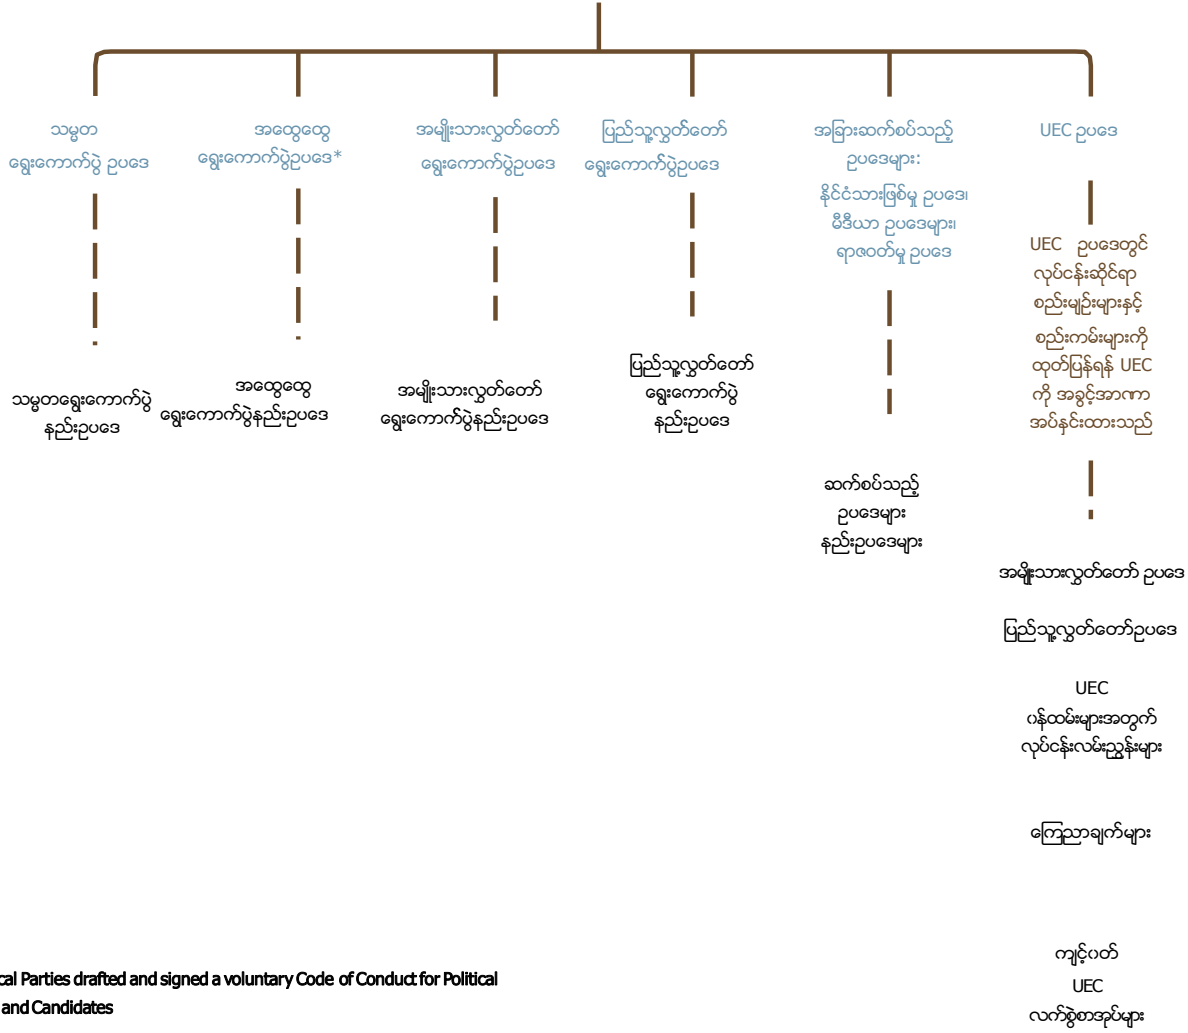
သမ္မတ ရွေးကောက်ပွဲ ဥပဒေ

အထွေထွေ ရွေးကောက်ပွဲဥပဒေ*

အမျိုးသားလွှတ်တော် ရွေးကောက်ပွဲဥပဒေ

ပြည်သူ့လွှတ်တော် ရွေးကောက်ပွဲဥပဒေ

အခြားဆက်စပ်သည့် ဥပဒေများ: နိုင်ငံသားဖြစ်မှု ဥပဒေ၊ မီဒီယာ ဥပဒေများ၊ ရာဇဝတ်မှု ဥပဒေ

UEC ဥပဒေ

UEC ဥပဒေတွင် လုပ်ငန်းဆိုင်ရာ စည်းမျဉ်းများနှင့် စည်းကမ်းများကို ထုတ်ပြန်ရန် UEC ကို အခွင့်အာဏာ အပ်နှင်းထားသည်

သမ္မတရွေးကောက်ပွဲ နည်းဥပဒေ

အထွေထွေ ရွေးကောက်ပွဲနည်းဥပဒေ

အမျိုးသားလွှတ်တော် ရွေးကောက်ပွဲနည်းဥပဒေ

ပြည်သူ့လွှတ်တော် ရွေးကောက်ပွဲ နည်းဥပဒေ

ဆက်စပ်သည့် ဥပဒေများ နည်းဥပဒေများ

အမျိုးသားလွှတ်တော် ဥပဒေ

ပြည်သူ့လွှတ်တော်ဥပဒေ

UEC ဝန်ထမ်းများအတွက် လုပ်ငန်းလမ်းညွှန်များ

ကြေညာချက်များ

ကျင့်ဝတ်

UEC လက်စွဲစာအုပ်များ

cal Parties drafted and signed a voluntary Code of Conduct for Political and Candidates